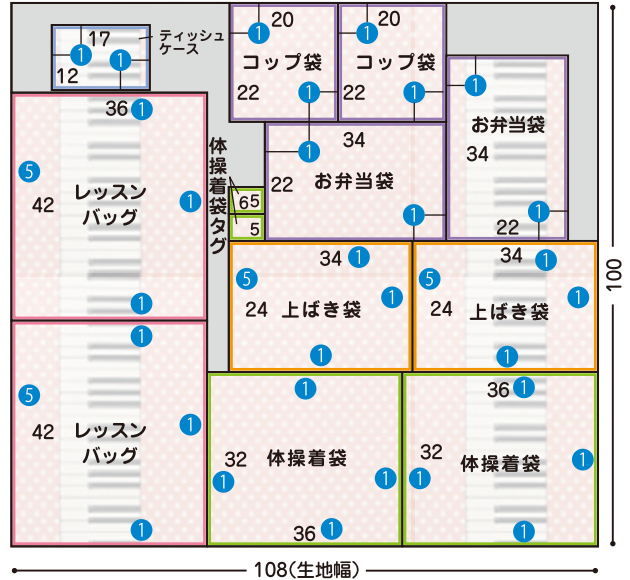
17
12
1
1
ティッシュケース
20
1
コップ袋
22
1
20
1
コップ袋
22
1
お弁当袋
34
22
1
1
36
1
5
42
レッスンバッグ
1
1
体操着袋タグ
6
5
5
34
1
22
お弁当袋
1
34
1
5
24
上ばき袋
1
1
34
1
5
24
上ばき袋
1
1
1
5
42
レッスンバッグ
1
1
1
32
1
体操着袋
1
36
1
36
1
32
1
体操着袋
1
1
100
108(生地幅)